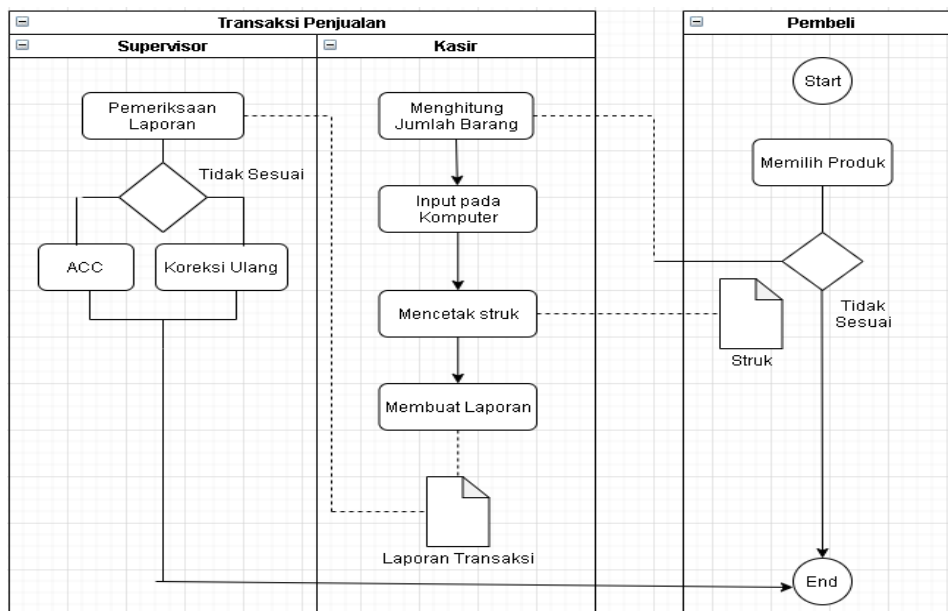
Transaksi Penjualan

Supervisor

Kasir

Pembeli

Start

Pemeriksaan Laporan

Menghitung Jumlah Barang

Memilih Produk

Tidak Sesuai

Input pada Komputer

ACC

Koreksi Ulang

Mencetak struk

Tidak Sesuai

Struk

Membuat Laporan

Laporan Transaksi

End